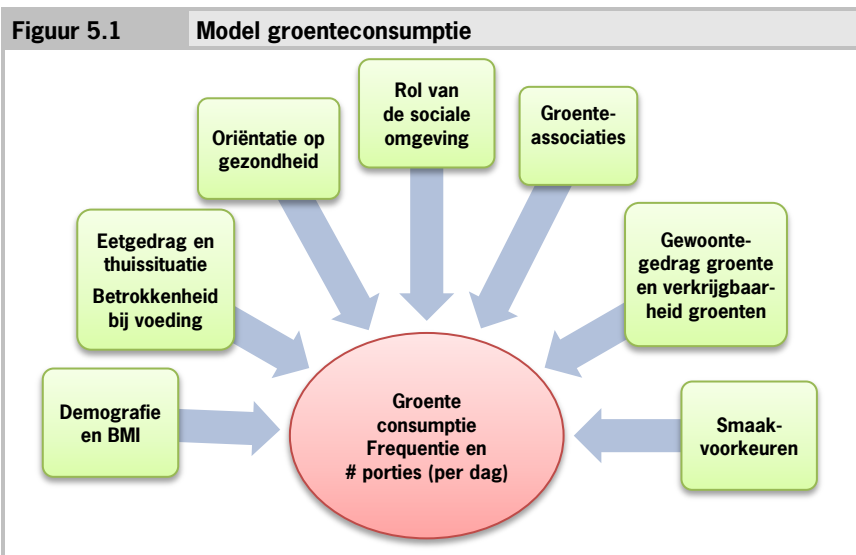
Figuur 5.1 Model groenteconsumptie

Rol van de sociale omgeving

Oriëntatie op gezondheid

Groente-associaties

Eetgedrag en thuissituatie
Betrokkenheid bij voeding

Gewoontegedrag groente en verkrijgbaarheid groenten

Demografie en BMI

Groente consumptie
Frequentie en # porties (per dag)

Smaakvoorkeuren